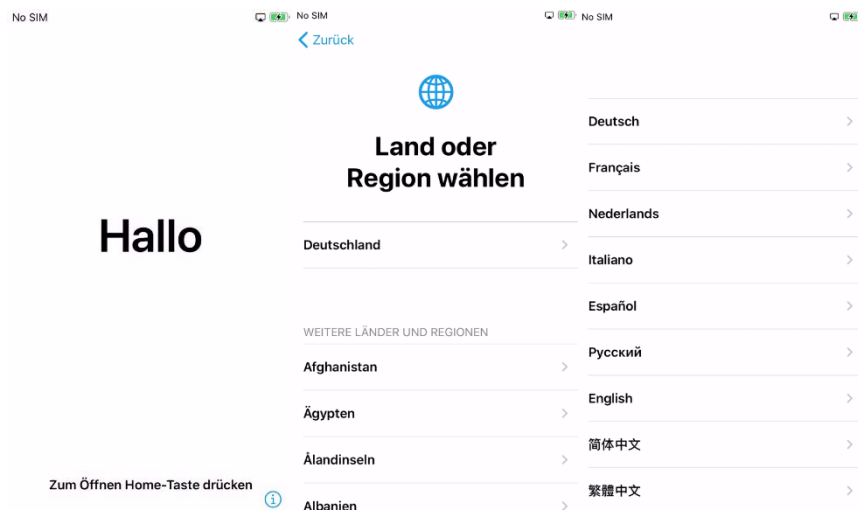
No SIM

Hallo

Zum Öffnen Home-Taste drücken

No SIM

Zurück

Land oder Region wählen

Deutschland

WEITERE LÄNDER UND REGIONEN

Afghanistan

Ägypten

Ålandinseln

Albanien

No SIM

Deutsch

Français

Nederlands

Italiano

Español

Русский

English

简体中文

繁體中文